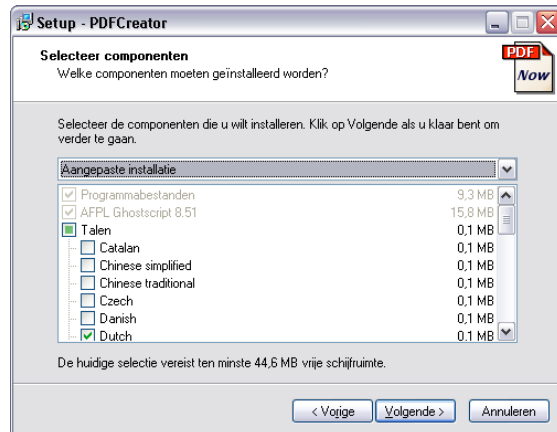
Setup - PDFCreator

Selecteer componenten
Welke componenten moeten geïnstalleerd worden?

PDF
Now

Selecteer de componenten die u wilt installeren. Klik op Volgende als u klaar bent om verder te gaan.

Aangepaste installatie

| | |
|---|---|
| Programmabestanden | 9,3 MB |
| AFPL Ghostscript 8.51 | 15,8 MB |
| Talen | 0,1 MB |
| Catalan | 0,1 MB |
| Chinese simplified | 0,1 MB |
| Chinese traditional | 0,1 MB |
| Czech | 0,1 MB |
| Danish | 0,1 MB |
| Dutch | 0,1 MB |

De huidige selectie vereist ten minste 44,6 MB vrije schijfruimte.

< Vorige
Volgende >
Annuleren